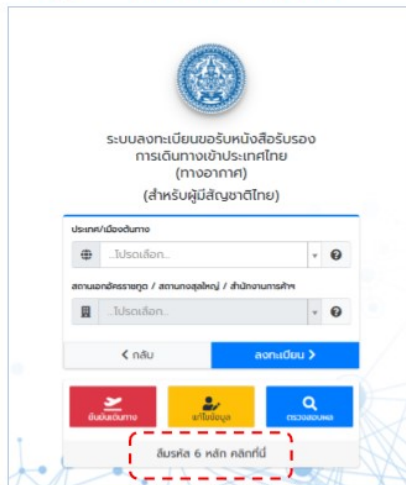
ระบบลงทะเบียนขอรับหนังสือรับรองการเดินทางเข้าประเทศไทย
(ทางอากาศ)
(สำหรับผู้มีสัญชาติไทย)

ประเทศ/เมืองต้นทาง
..โปรดเลือก..

สถานเอกอัครราชทูต / สถานกงสุลใหญ่ / สำนักงานการค้าฯ
..โปรดเลือก..

< กลับ
ลงทะเบียน >

ยืนยันเดินทาง
แก้ไขข้อมูล
ตรวจสอบผล

ลืมรหัส 6 หลัก คลิกที่นี่